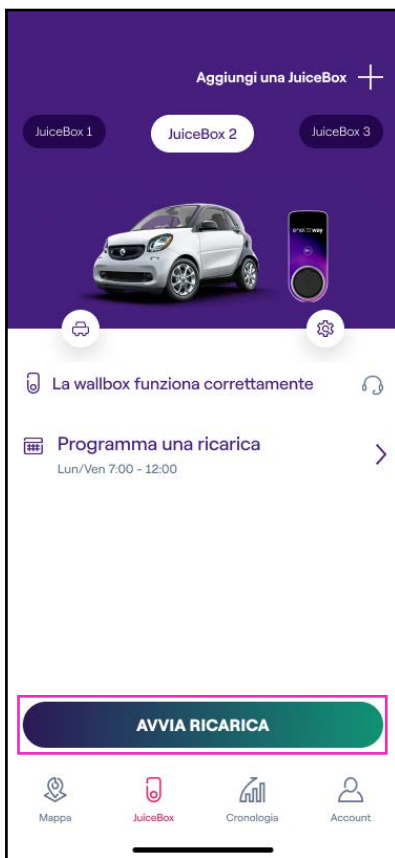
Aggiungi una JuiceBox +

JuiceBox 1

JuiceBox 2

JuiceBox 3

enel way

La wallbox funziona correttamente

Programma una ricarica

Lun/Ven 7:00 - 12:00

AVVIA RICARICA

Mappa

JuiceBox

Cronologia

Account